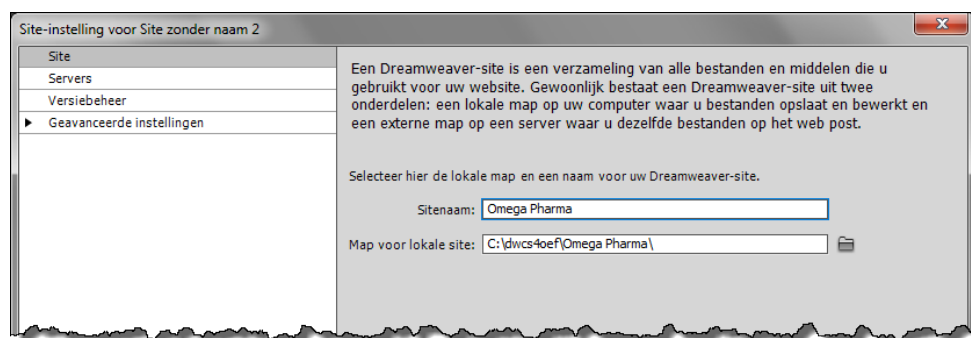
Site-instelling voor Site zonder naam 2

Site
Servers
Versiebeheer
Geavanceerde instellingen

Een Dreamweaver-site is een verzameling van alle bestanden en middelen die u gebruikt voor uw website. Gewoonlijk bestaat een Dreamweaver-site uit twee onderdelen: een lokale map op uw computer waar u bestanden opslaat en bewerkt en een externe map op een server waar u dezelfde bestanden op het web post.

Selecteer hier de lokale map en een naam voor uw Dreamweaver-site.

Sitenaam: Omega Pharma

Map voor lokale site: C:\dwcs4oef\Omega Pharma\